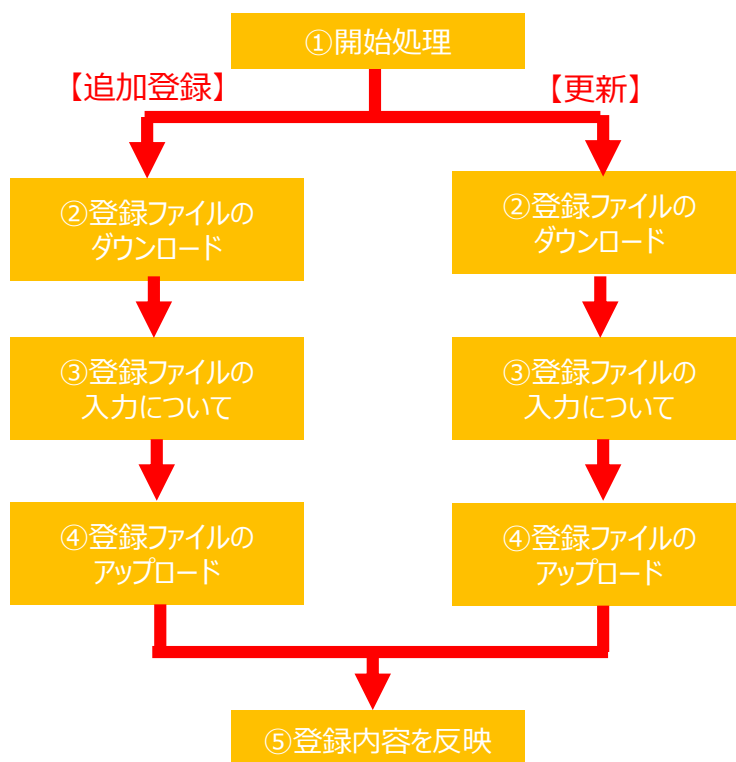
①開始処理

【追加登録】

【更新】

②登録ファイルのダウンロード

③登録ファイルの入力について

④登録ファイルのアップロード

②登録ファイルのダウンロード

③登録ファイルの入力について

④登録ファイルのアップロード

⑤登録内容を反映